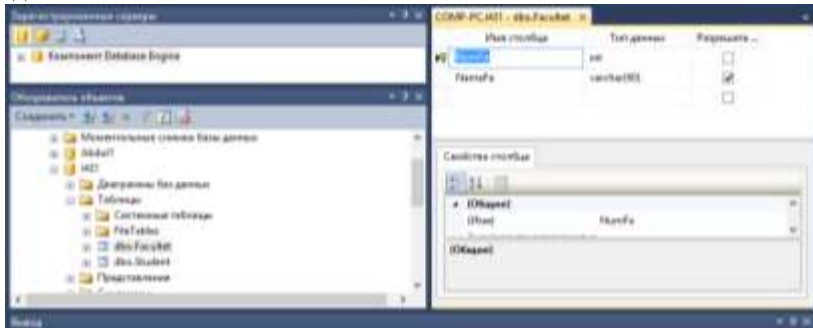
Зарегистрированные серверы
Компонент Database Engine

Обозреватель объектов
Соединить
Моментальные снимки базы данных
Abiturl
H01
Диаграммы баз данных
Таблицы
Системные таблицы
FileTables
dbo.Facultet
dbo.Student
Представления

COMP-PC.H01 - dbo.Facultet
| | Имя столбца | Тип данных | Разрешить ... |
|---|---|---|---|
| | NumFa | int | ☐ |
| | NameFa | varchar(40) | ☑ |
| | | | ☐ |

Свойства столбца
(Общие)
(Имя) NumFa
(Общие)

Вывод